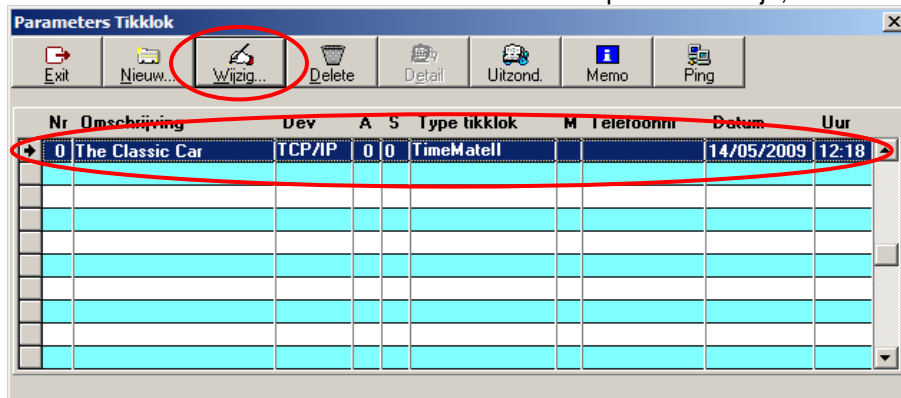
Parameters Tikklok

Exit | Nieuw... | Wijzig... | Delete | Detail | Uitzond. | Memo | Ping

| Nr | Omschrijving | Dev | A | S | Type tikklok | M | Telefoonnr | Datum | Uur |
|---|---|---|---|---|---|---|---|---|---|
| 0 | The Classic Car | TCP/IP | 0 | 0 | TimeMateII | | | 14/05/2009 | 12:18 |